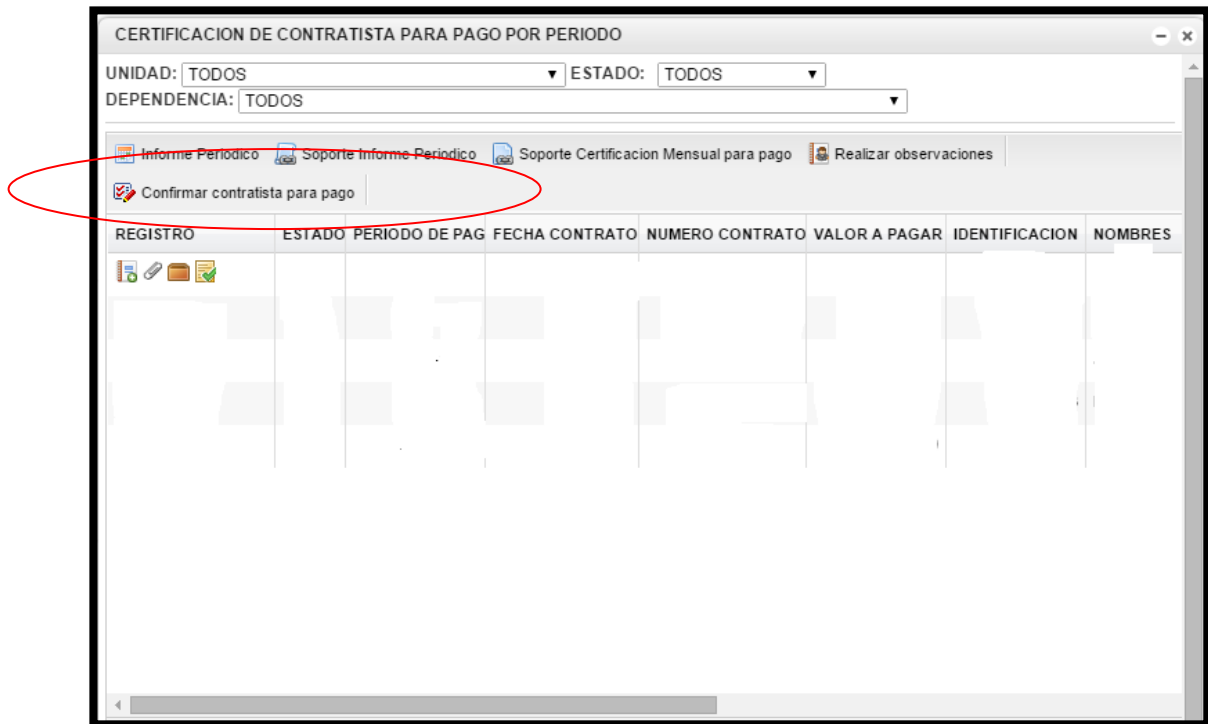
CERTIFICACION DE CONTRATISTA PARA PAGO POR PERIODO

UNIDAD: TODOS ESTADO: TODOS
DEPENDENCIA: TODOS

Informe Periodico Soporte Informe Periodico Soporte Certificacion Mensual para pago Realizar observaciones
Confirmar contratista para pago

| REGISTRO | ESTADO | PERIODO DE PAG | FECHA CONTRATO | NUMERO CONTRATO | VALOR A PAGAR | IDENTIFICACION | NOMBRES |
|---|---|---|---|---|---|---|---|
| | | | | | | | |